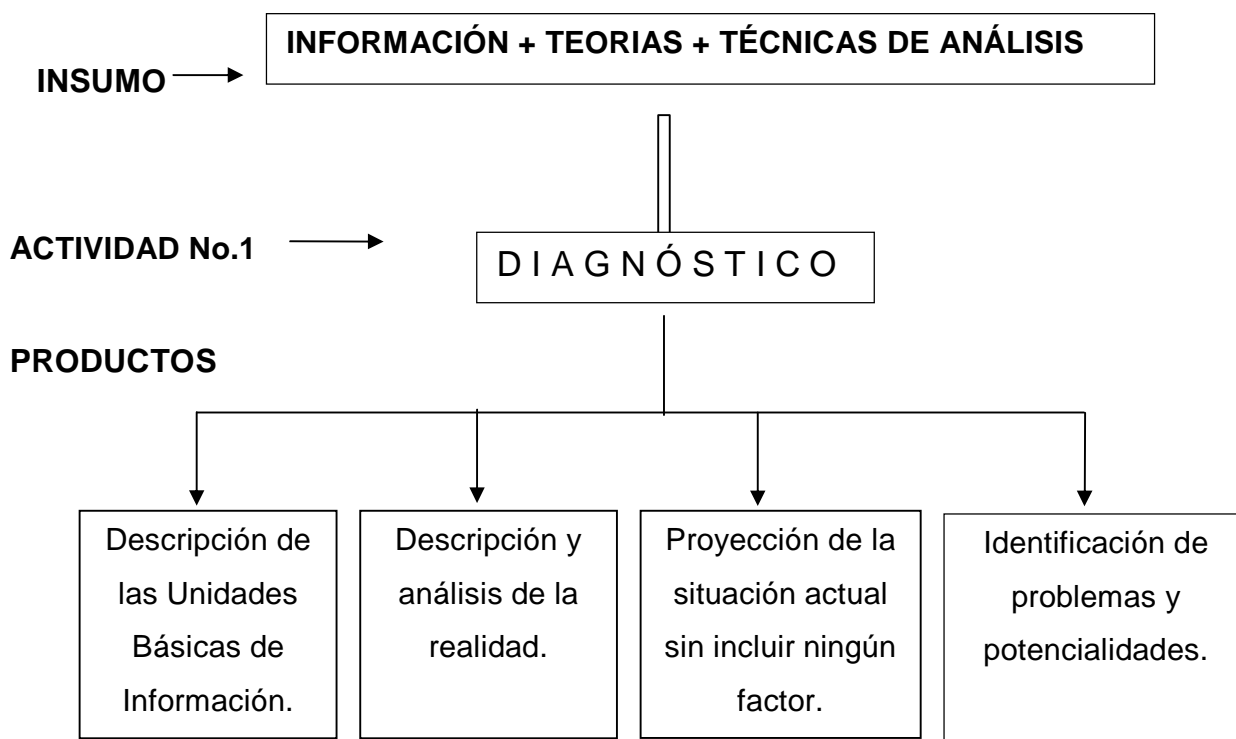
INSUMO

INFORMACIÓN + TEORIAS + TÉCNICAS DE ANÁLISIS

ACTIVIDAD No.1

D I A G N Ó S T I C O

PRODUCTOS

Descripción de las Unidades Básicas de Información.

Descripción y análisis de la realidad.

Proyección de la situación actual sin incluir ningún factor.

Identificación de problemas y potencialidades.